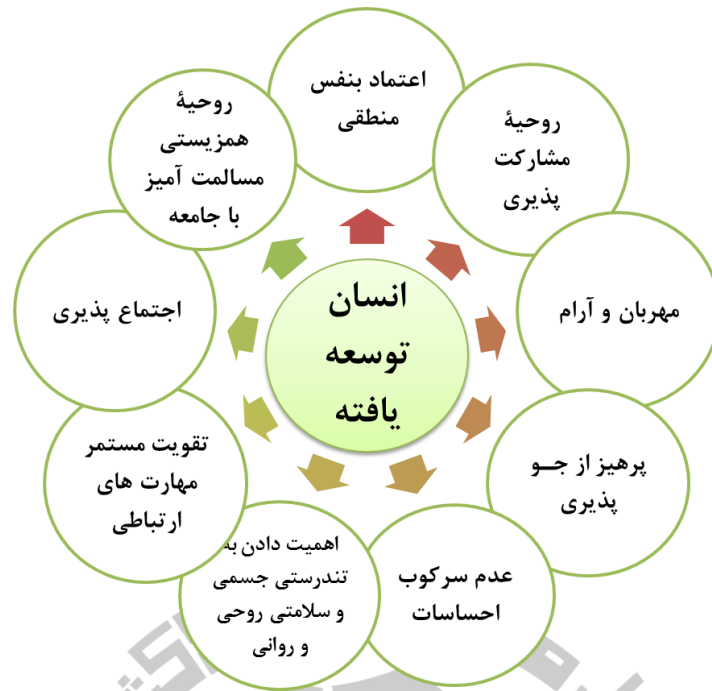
اعتماد بنفس منطقی

روحیۀ مشارکت پذیری

مهربان و آرام

پرهیز از جـو پذیری

عدم سرکوب احساسات

اهمیت دادن به تندرستی جسمی و سلامتی روحی و روانی

تقویت مستمر مهارت های ارتباطی

اجتماع پذیری

روحیۀ همزیستی مسالمت آمیز با جامعه

انسان توسعه یافته